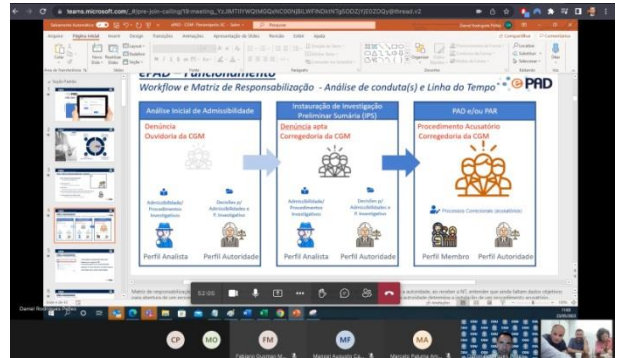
teams.microsoft.com/_#/pre-join-calling/19:meeting_

ePAD - Funcionamento

Workflow e Matriz de Responsabilização - Análise de conduta(s) e Linha do Tempo

ePAD

Análise Inicial de Admissibilidade

Denúncia
Ouvidoria da CGM

Admissibilidade/ Procedimentos Investigativos

Decisões p/ Admissibilidades e P. Investigativo

Perfil Analista

Perfil Autoridade

Instauração de Investigação Preliminar Sumária (IPS)

Denúncia apta
Corregedoria da CGM

Admissibilidade/ Procedimentos Investigativos

Decisões p/ Admissibilidades e P. Investigativo

Perfil Analista

Perfil Autoridade

PAD e/ou PAR

Procedimento Acusatório
Corregedoria da CGM

Processos Conclusivos (acusatórios)

Perfil Membro

Perfil Autoridade

52:05

CP

MO

FM

MF

MA

Daniel Rodrigues Pinho

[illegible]